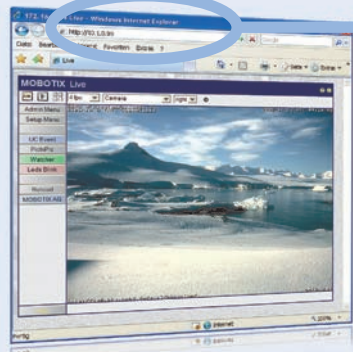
172.1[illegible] Live - Windows Internet Explorer

http://10.1.0.99

Datei Bearbeiten Ansicht Favoriten Extras ?

Live

MOBOTIX Live

Camera

Admin Menu
Setup Menu
UC Event
ProfilePro
Watcher
Leds Blink
Reload
MOBOTIX AG

Internet

Fertig